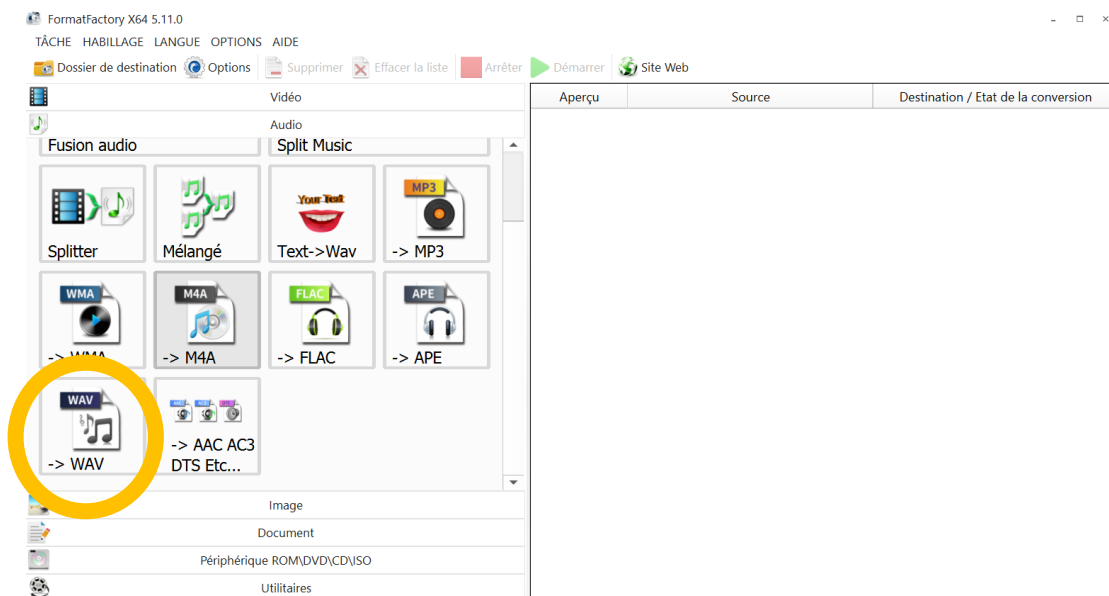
FormatFactory X64 5.11.0

TÂCHE HABILLAGE LANGUE OPTIONS AIDE

Dossier de destination Options Supprimer Effacer la liste Arrêter Démarrer Site Web

Vidéo

Audio

Fusion audio
Split Music

Splitter
Mélangé
Your Text
Text->Wav
MP3
-> MP3

WMA
-> WMA
M4A
-> M4A
FLAC
-> FLAC
APE
-> APE

WAV
-> WAV
-> AAC AC3 DTS Etc...

Image

Document

Périphérique ROM\DVD\CD\ISO

Utilitaires

| Aperçu | Source | Destination / Etat de la conversion |
|---|---|---|